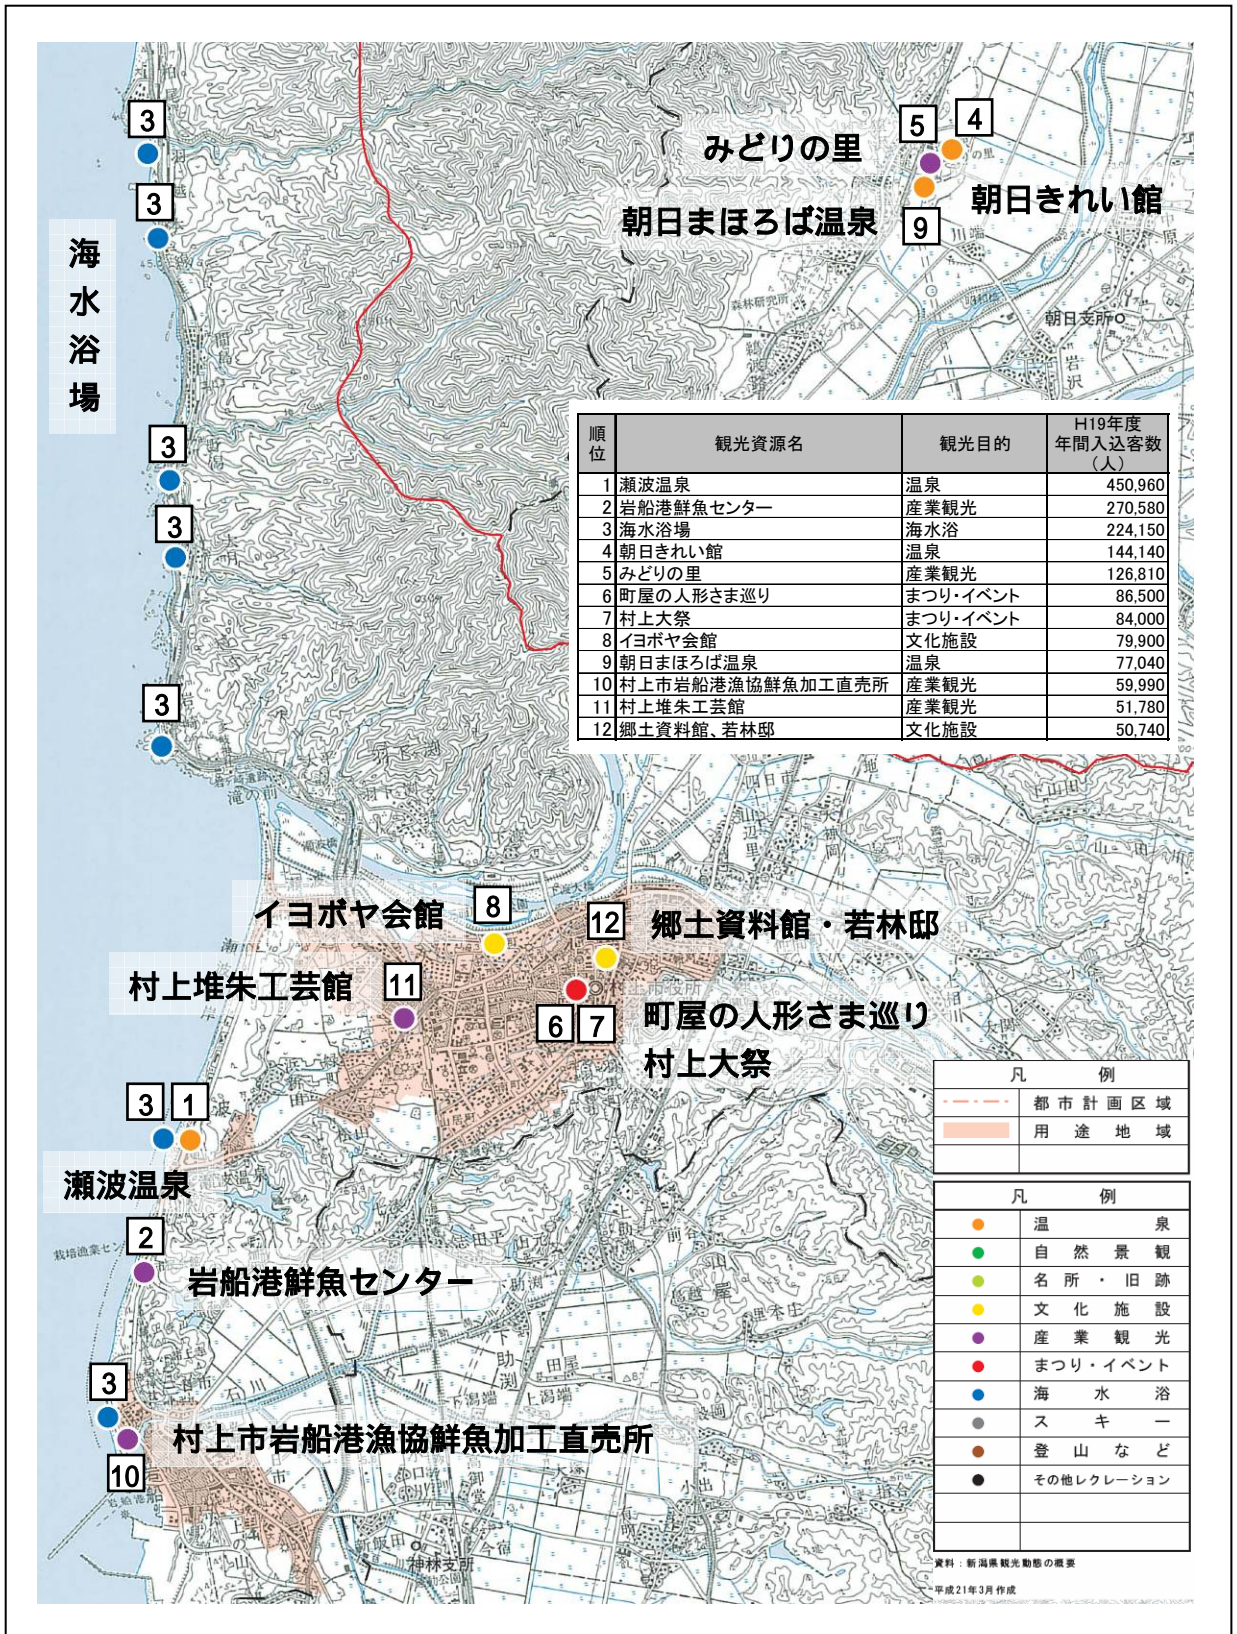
3
3
海水浴場
3
3
3

5 4
みどりの里
朝日きれい館
朝日まほろば温泉 9
森林研究所
朝日支所
岩沢

| 順位 | 観光資源名 | 観光目的 | H19年度 年間入込客数（人） |
|---|---|---|---|
| 1 | 瀬波温泉 | 温泉 | 450,960 |
| 2 | 岩船港鮮魚センター | 産業観光 | 270,580 |
| 3 | 海水浴場 | 海水浴 | 224,150 |
| 4 | 朝日きれい館 | 温泉 | 144,140 |
| 5 | みどりの里 | 産業観光 | 126,810 |
| 6 | 町屋の人形さま巡り | まつり・イベント | 86,500 |
| 7 | 村上大祭 | まつり・イベント | 84,000 |
| 8 | イヨボヤ会館 | 文化施設 | 79,900 |
| 9 | 朝日まほろば温泉 | 温泉 | 77,040 |
| 10 | 村上市岩船港漁協鮮魚加工直売所 | 産業観光 | 59,990 |
| 11 | 村上堆朱工芸館 | 産業観光 | 51,780 |
| 12 | 郷土資料館、若林邸 | 文化施設 | 50,740 |

イヨボヤ会館 8
12 郷土資料館・若林邸
村上堆朱工芸館 11
6 7 町屋の人形さま巡り
村上大祭
3 1
瀬波温泉
2
岩船港鮮魚センター
3
村上市岩船港漁協鮮魚加工直売所
10
神林支所

凡例
都市計画区域
用途地域

凡例
温泉
自然景観
名所・旧跡
文化施設
産業観光
まつり・イベント
海水浴
スキー
登山など
その他レクリエーション

資料：新潟県観光動態の概要
平成21年3月作成